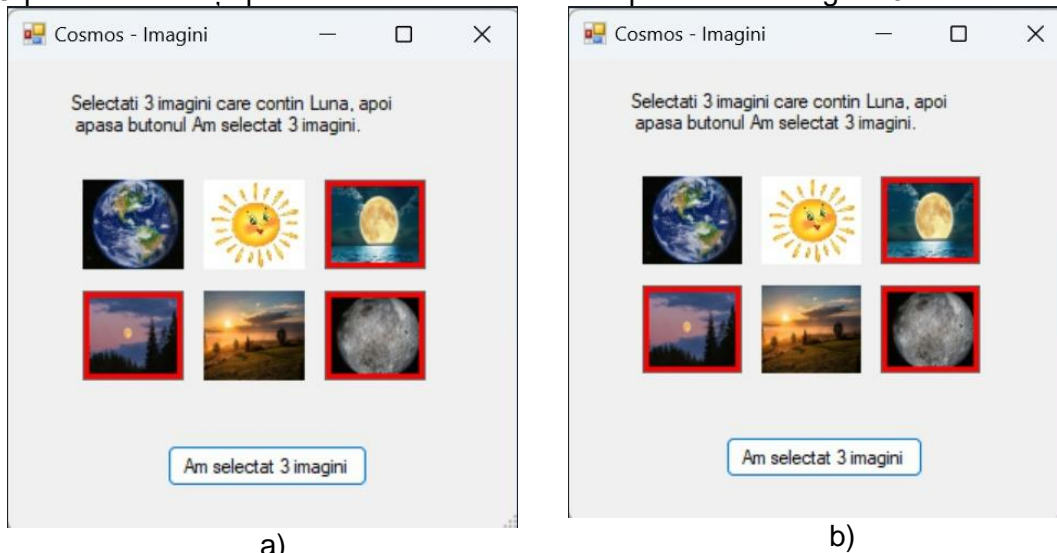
Cosmos - Imagini

Selectati 3 imagini care contin Luna, apoi apasa butonul Am selectat 3 imagini.

Am selectat 3 imagini

a)

Cosmos - Imagini

Selectati 3 imagini care contin Luna, apoi apasa butonul Am selectat 3 imagini.

Am selectat 3 imagini

b)